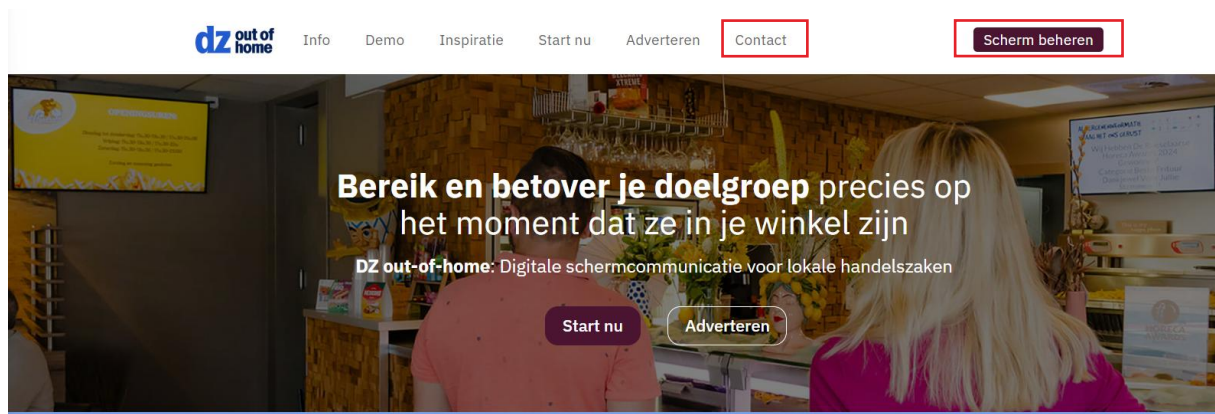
dz out of home Info Demo Inspiratie Start nu Adverteren Contact Scherm beheren

OPENINGSUREN

Bereik en betover je doelgroep precies op het moment dat ze in je winkel zijn

DZ out-of-home: Digitale schermcommunicatie voor lokale handelszaken

Start nu Adverteren